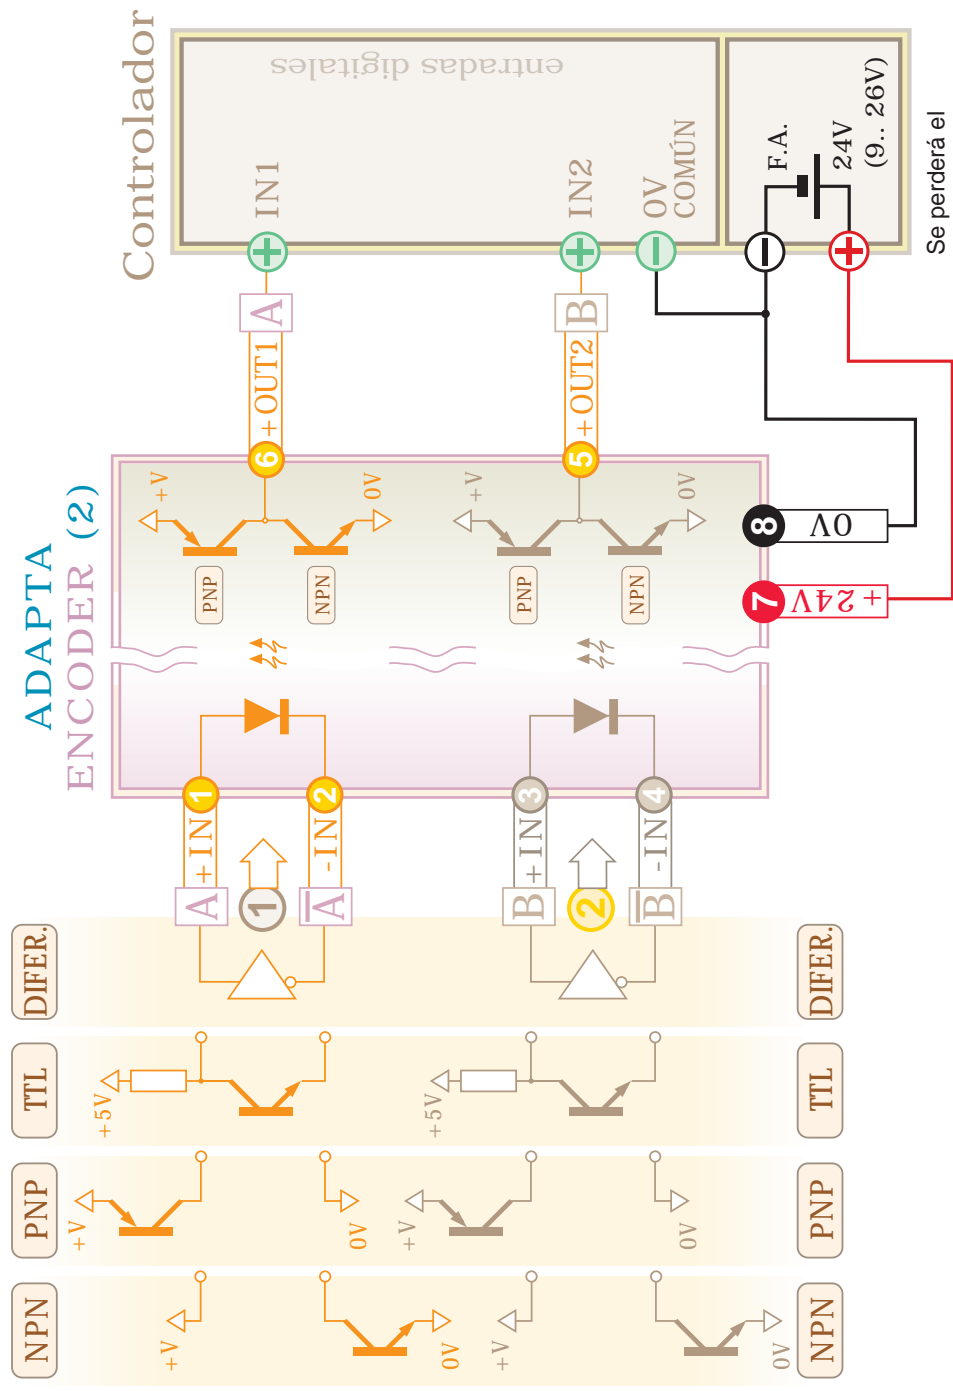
Controlador
entradas digitales
IN1
IN2
0V COMÚN
F.A.
24V
(9.. 26V)
Se perderá el
A
B
+OUT1
+OUT2
6
5
ADAPTA ENCODER (2)
+V
0V
PNP
NPN
+V
0V
PNP
NPN
8
0V
7
+24V
1
2
3
4
+IN
-IN
+IN
-IN
A
$\overline{A}$
B
$\overline{B}$
1
2
DIFER.
TTL
PNP
NPN
+5V
+5V
+V
0V
+V
0V
+V
0V
+V
0V
DIFER.
TTL
PNP
NPN